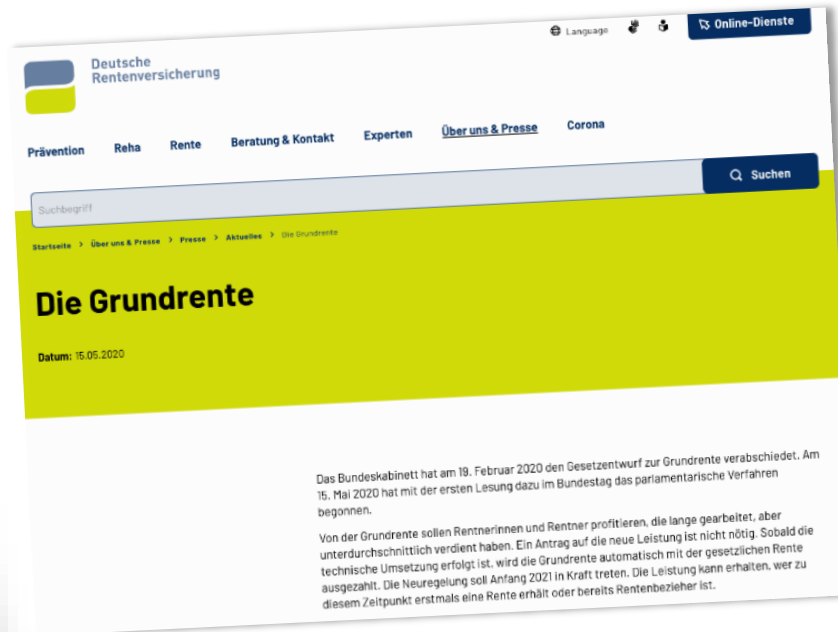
Language

Online-Dienste

Deutsche Rentenversicherung

Prävention Reha Rente Beratung & Kontakt Experten Über uns & Presse Corona

Suchbegriff

Suchen

Startseite > Über uns & Presse > Presse > Aktuelles > Die Grundrente

Die Grundrente

Datum: 15.05.2020

Das Bundeskabinett hat am 19. Februar 2020 den Gesetzentwurf zur Grundrente verabschiedet. Am 15. Mai 2020 hat mit der ersten Lesung dazu im Bundestag das parlamentarische Verfahren begonnen.

Von der Grundrente sollen Rentnerinnen und Rentner profitieren, die lange gearbeitet, aber unterdurchschnittlich verdient haben. Ein Antrag auf die neue Leistung ist nicht nötig. Sobald die technische Umsetzung erfolgt ist, wird die Grundrente automatisch mit der gesetzlichen Rente ausgezahlt. Die Neuregelung soll Anfang 2021 in Kraft treten. Die Leistung kann erhalten, wer zu diesem Zeitpunkt erstmals eine Rente erhält oder bereits Rentenbezieher ist.